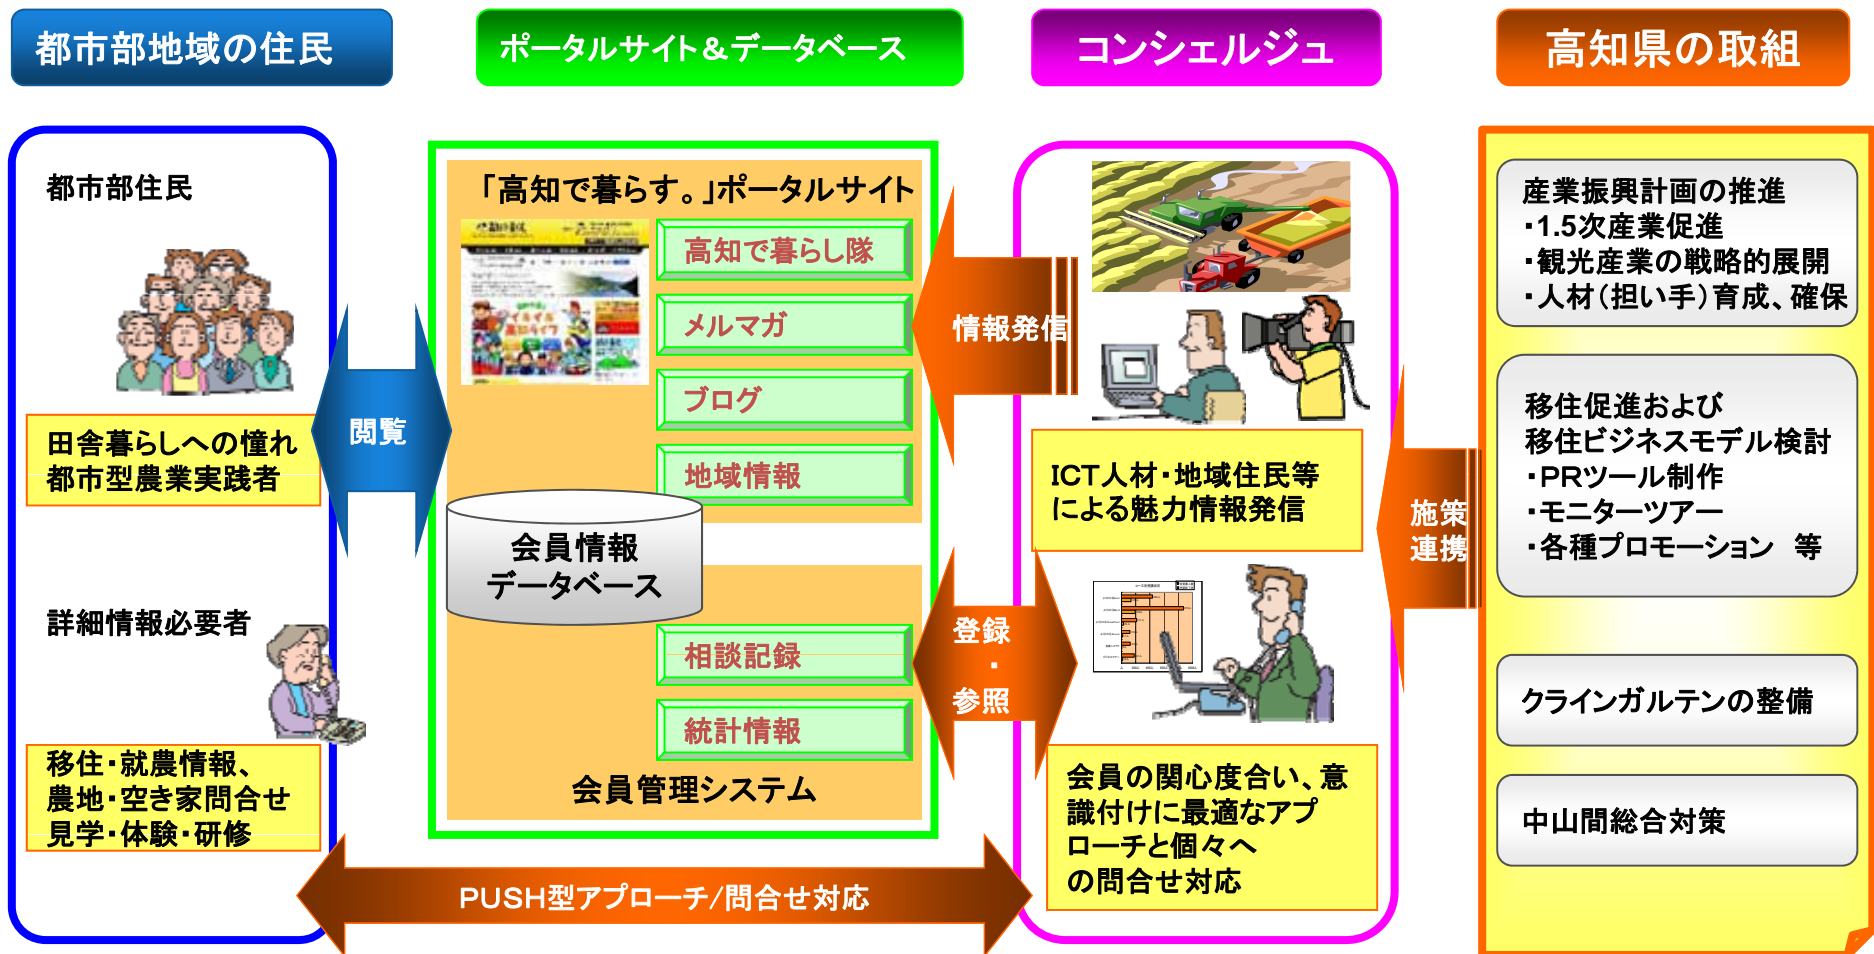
都市部地域の住民

ポータルサイト＆データベース

コンシェルジュ

高知県の取組

都市部住民

田舎暮らしへの憧れ
都市型農業実践者

詳細情報必要者

移住・就農情報、
農地・空き家問合せ
見学・体験・研修

閲覧

「高知で暮らす。」ポータルサイト

高知で暮らし隊

メルマガ

ブログ

地域情報

会員情報
データベース

相談記録

統計情報

会員管理システム

情報発信

登録
・
参照

ICT人材・地域住民等
による魅力情報発信

会員の関心度合い、意識付けに最適なアプローチと個々への問合せ対応

施策
連携

産業振興計画の推進
・1.5次産業促進
・観光産業の戦略的展開
・人材（担い手）育成、確保

移住促進および
移住ビジネスモデル検討
・PRツール制作
・モニターツアー
・各種プロモーション　等

クラインガルテンの整備

中山間総合対策

PUSH型アプローチ/問合せ対応